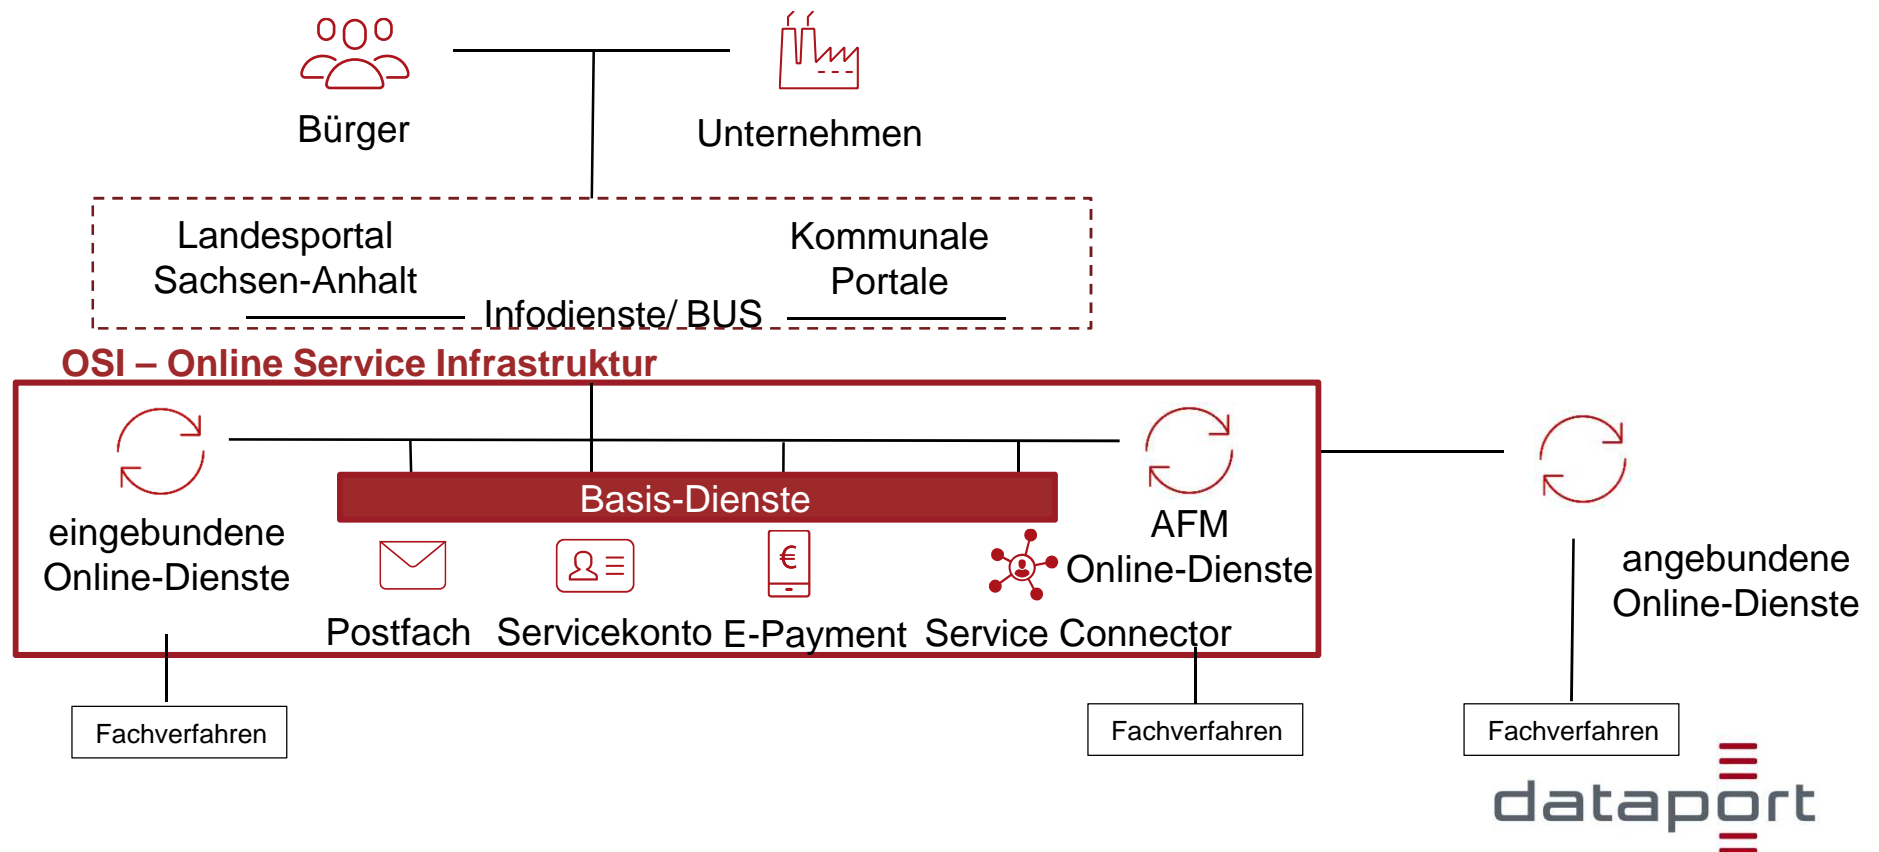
Bürger

Unternehmen

Landesportal Sachsen-Anhalt

Kommunale Portale

Infodienste/ BUS

OSI – Online Service Infrastruktur

eingebundene Online-Dienste

Basis-Dienste

AFM Online-Dienste

Postfach

Servicekonto

E-Payment

Service Connector

angebundene Online-Dienste

Fachverfahren

Fachverfahren

Fachverfahren

dataport